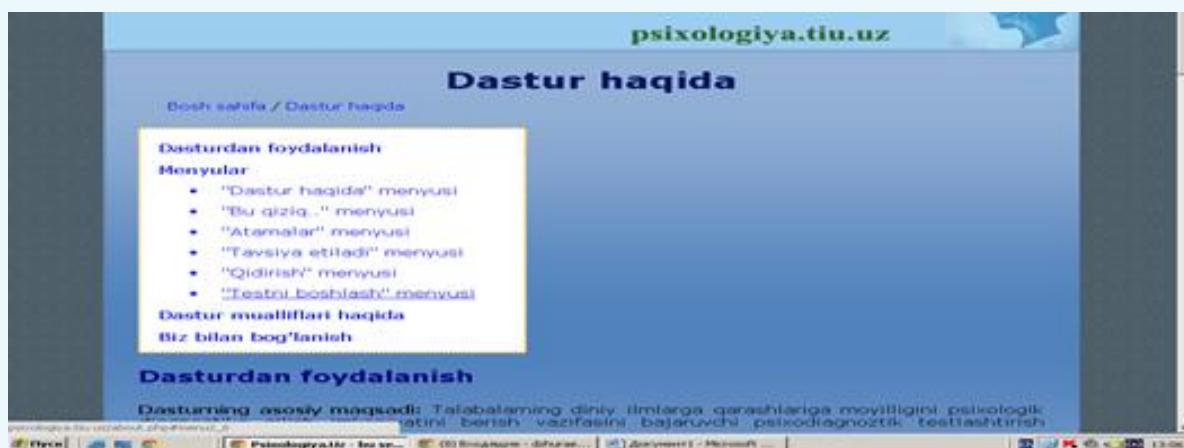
psixologiya.tiu.uz

Dastur haqida

Bosh sahifa / Dastur haqida

Dasturdan foydalanish
Menyular
- "Dastur haqida" menyusi
- "Bu qiziq.." menyusi
- "Atamalar" menyusi
- "Tavsiya etiladi" menyusi
- "Qidirish" menyusi
- "Testni boshlash" menyusi
Dastur mualliflari haqida
Biz bilan bog'lanish

Dasturdan foydalanish

Dasturning asosiy maqsadi: Talabalarning diniy ilmlarga qarashlariga moyilligini psixologik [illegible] atini berish vazifasini bajaruvchi psixodiagnoztik testlashtirish

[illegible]

Пуск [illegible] Psixologiya.tiu - bu sa... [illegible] Документ1 - Microsoft ... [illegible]